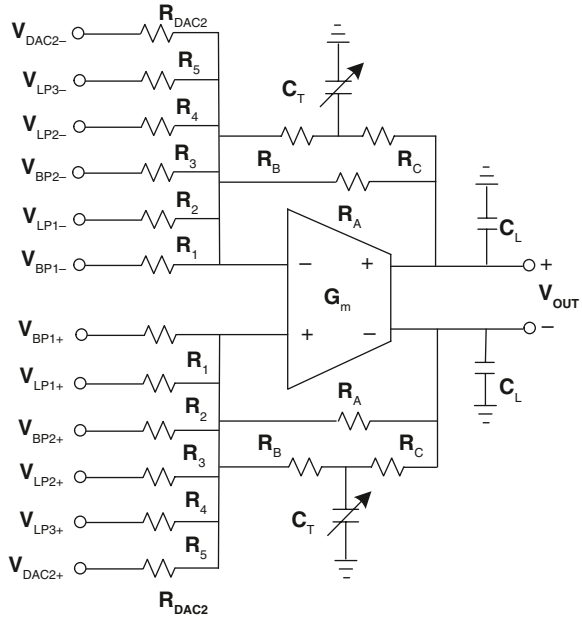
$V_{DAC2-}$
$R_{DAC2}$
$V_{LP3-}$
$R_5$
$C_T$
$V_{LP2-}$
$R_4$
$V_{BP2-}$
$R_3$
$R_B$
$R_C$
$V_{LP1-}$
$R_2$
$R_A$
$C_L$
$V_{BP1-}$
$R_1$
−
+
+
$G_m$
$V_{OUT}$
$V_{BP1+}$
+
−
−
$V_{LP1+}$
$R_1$
$C_L$
$V_{BP2+}$
$R_2$
$R_A$
$V_{LP2+}$
$R_3$
$R_B$
$R_C$
$V_{LP3+}$
$R_4$
$C_T$
$V_{DAC2+}$
$R_5$
$R_{DAC2}$